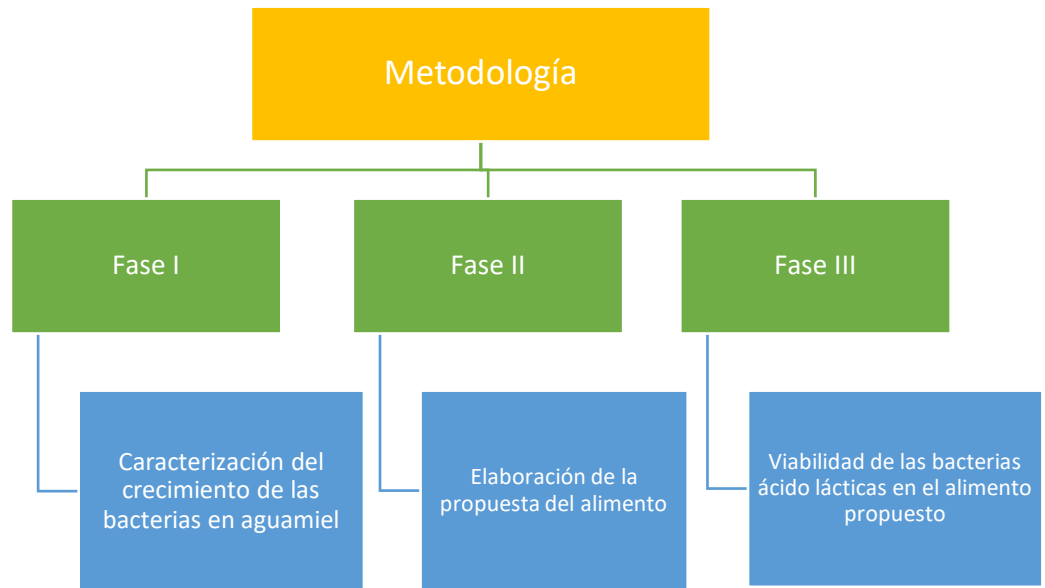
Metodología

Fase I

Fase II

Fase III

Caracterización del crecimiento de las bacterias en aguamiel

Elaboración de la propuesta del alimento

Viabilidad de las bacterias ácido lácticas en el alimento propuesto